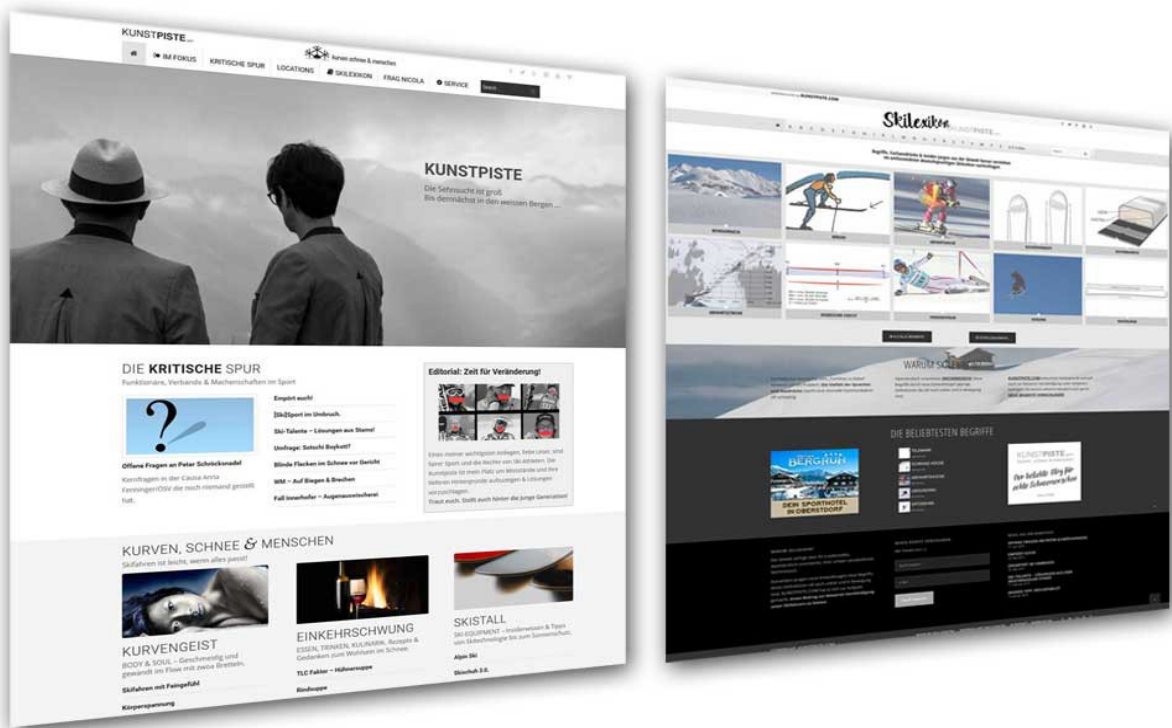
KUNSTPISTE

Kurven schnee & menschen

IM FOKUS KRITISCHE SPUR LOCATIONS SKILEXIKON FRAG NICOLA SERVICE Search

KUNSTPISTE
Die Sehnsucht ist groß.
Bis demnächst in den weissen Bergen ...

DIE KRITISCHE SPUR
Funktionäre, Verbände & Machenschaften im Sport

Offene Fragen an Peter Schröcksnadel
Kernfragen in der Causa Anna Fenninger/ÖSV die noch niemand gestellt hat.

Empört euch!
[Ski]Sport im Umbruch.
Ski-Talente – Lösungen aus Stams!
Umfrage: Sotschi Boykott?
Blinde Flecken im Schnee vor Gericht
WM – Auf Biegen & Brechen
Fall Innerhofer – Augenauswischerei

Editorial: Zeit für Veränderung!
Einen meiner wichtigsten Anliegen, liebe Leser, sind faire Sport und die Rechte von Skiathleten. Die Kunstpiste ist mein Platz um Missstände und ihre tieferen Hintergründe aufzuzeigen & Lösungen vorzuschlagen.
Traut euch. Steht auch hinter die junge Generation!

KURVEN, SCHNEE & MENSCHEN
Skifahren ist leicht, wenn alles passt!

KURVENGEIST
BODY & SOUL – Geschmeidig und gewandt im Flow mit zwei Brettern.
Skifahren mit Feingefühl
Körperspannung

EINKEHRSCHWUNG
ESSEN, TRINKEN, KULINARIK. Rezepte & Gedanken zum Wohnen im Schnee.
TLC Faktor – Hühnersuppe
Rindsuppe

SKISTALL
SKI EQUIPMENT – Insiderwissen & Tipps vom Skitechnologie bis zum Sonnenschutz.
Alpin Ski
Skischuh 2.0.

Skilexikon KUNSTPISTE

WARUM SKI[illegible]

DIE BELIEBTESTEN BEGRIFFE

BERGKRISTALL
DEIN SPORTHOTEL IN OBERSTDORF

KUNSTPISTE
Der beliebte Blog für echte Schneemenschen